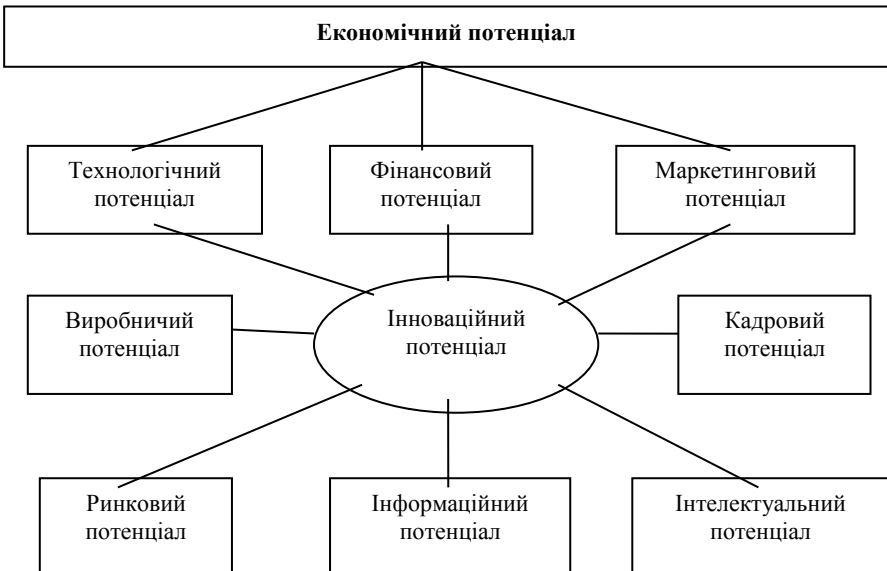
Економічний потенціал

Технологічний потенціал

Фінансовий потенціал

Маркетинговий потенціал

Виробничий потенціал

Інноваційний потенціал

Кадровий потенціал

Ринковий потенціал

Інформаційний потенціал

Інтелектуальний потенціал